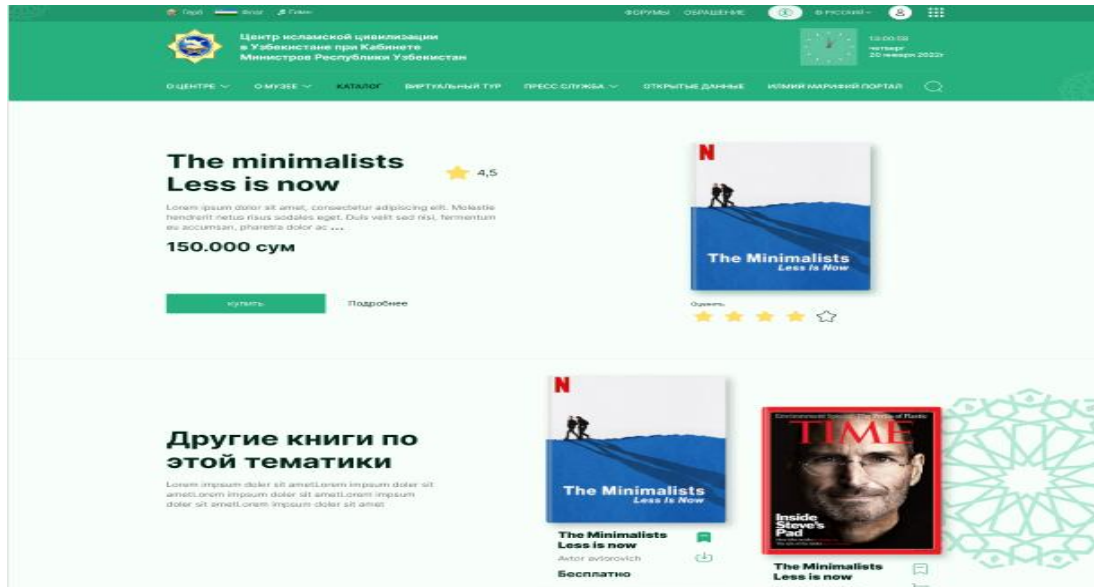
Герб Флаг Гимн

ФОРУМЫ ОБРАЩЕНИЕ

RU РУССКИЙ

Центр исламской цивилизации в Узбекистане при Кабинете Министров Республики Узбекистан

13:00:59
четверг
20 января 2022г

О ЦЕНТРЕ О МУЗЕЕ КАТАЛОГ ВИРТУАЛЬНЫЙ ТУР ПРЕСС СЛУЖБА ОТКРЫТЫЕ ДАННЫЕ ИЛМИЙ МАРИФИЙ ПОРТАЛ

The minimalists Less is now

4,5

Lorem ipsum dolor sit amet, consectetur adipiscing elit. Molestie hendrerit netus risus sodales eget. Duis velit sed nisi, fermentum eu accumsan, pharetra dolor ac ...

150.000 сум

Купить

Подробнее

N

The Minimalists
Less Is Now

Оценить

Другие книги по этой тематики

Lorem impsum doler sit ametLorem impsum doler sit ametLorem impsum doler sit ametLorem impsum doler sit ametLorem impsum doler sit amet

N

The Minimalists
Less Is Now

The Minimalists Less is now

Avtor avtorovich

Бесплатно

TIME

Inside Steve's iPad

The Minimalists Less is now